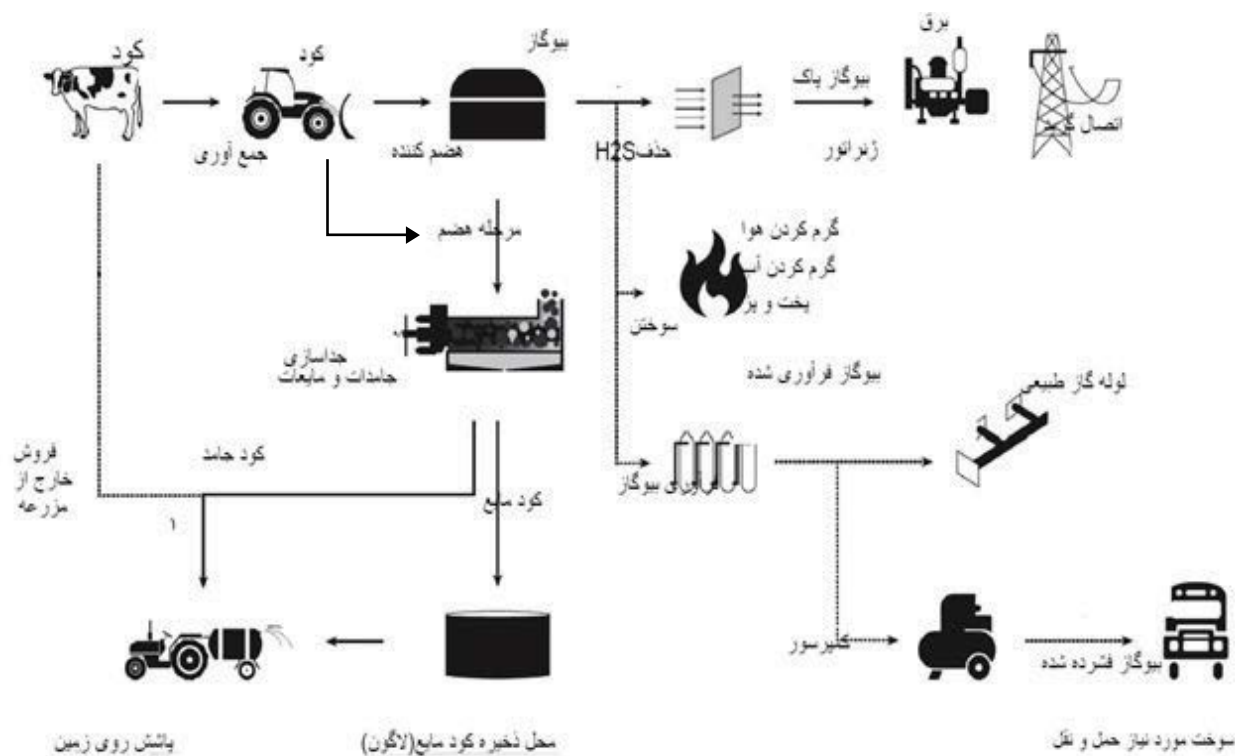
کود
کود
جمع آوری
بیوگاز
هضم کننده
حذف H2S
بیوگاز پاک
برق
ژنراتور
اتصال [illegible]
مرحله هضم
جداسازی
جامدات و مایعات
گرم کردن هوا
گرم کردن آب
پخت و پز
سوختن
بیوگاز فرآوری شده
فرآوری بیوگاز
لوله گاز طبیعی
فروش
خارج از
مزرعه
کود جامد
کود مایع
۱
کمپرسور
بیوگاز فشرده شده
پاشش روی زمین
محل ذخیره کود مایع(لاگون)
سوخت مورد نیاز حمل و نقل